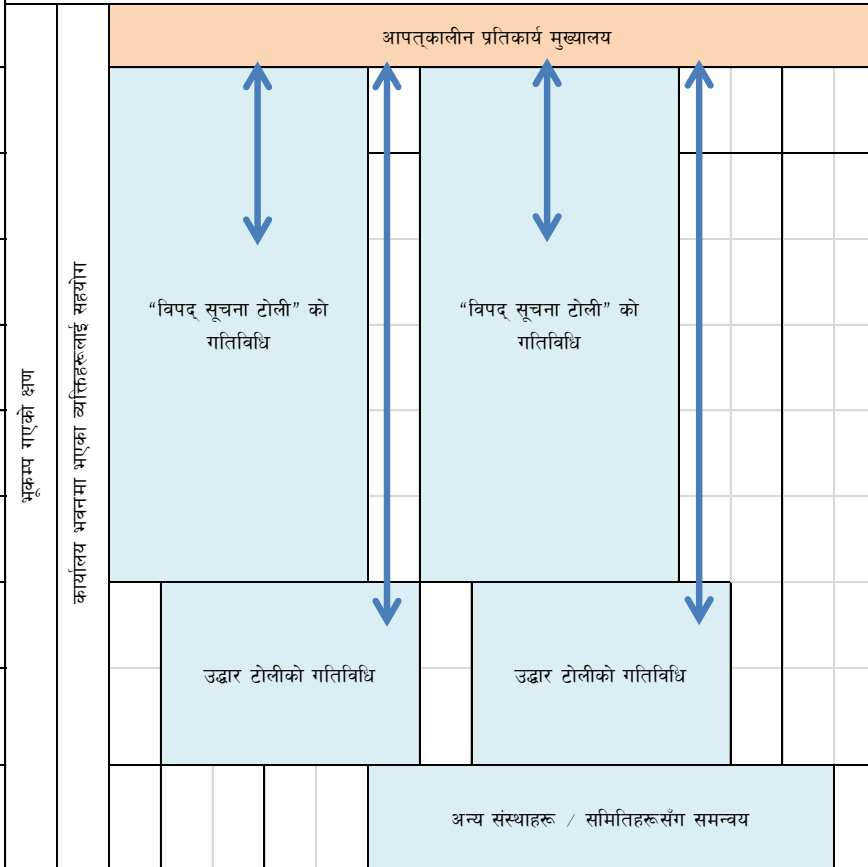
भूकम्प गएको क्षण

कार्यालय भवनमा भएका व्यक्तिहरूलाई सहयोग

आपत्कालीन प्रतिकार्य मुख्यालय

“विपद् सूचना टोली” को गतिविधि

“विपद् सूचना टोली” को गतिविधि

उद्धार टोलीको गतिविधि

उद्धार टोलीको गतिविधि

अन्य संस्थाहरू / समितिहरूसँग समन्वय